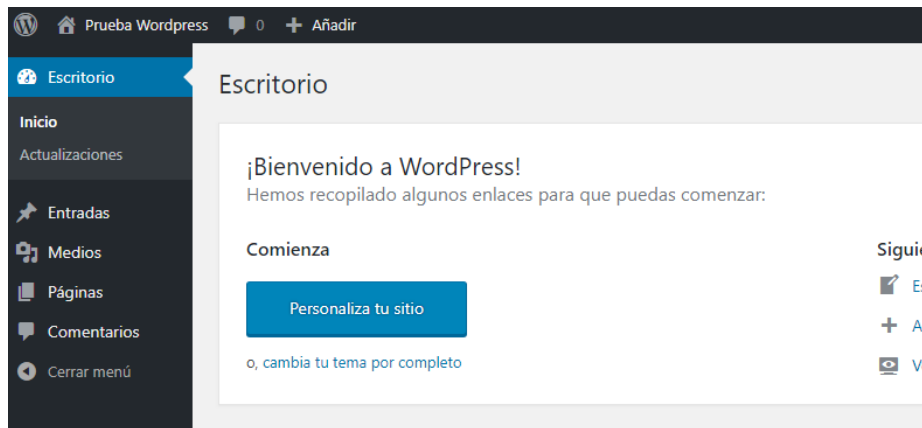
Prueba Wordpress 0 + Añadir

Escritorio

Inicio

Actualizaciones

Entradas

Medios

Páginas

Comentarios

Cerrar menú

Escritorio

¡Bienvenido a WordPress!

Hemos recopilado algunos enlaces para que puedas comenzar:

Comienza

Personaliza tu sitio

o, cambia tu tema por completo

Sigui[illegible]

E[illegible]

A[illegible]

V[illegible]